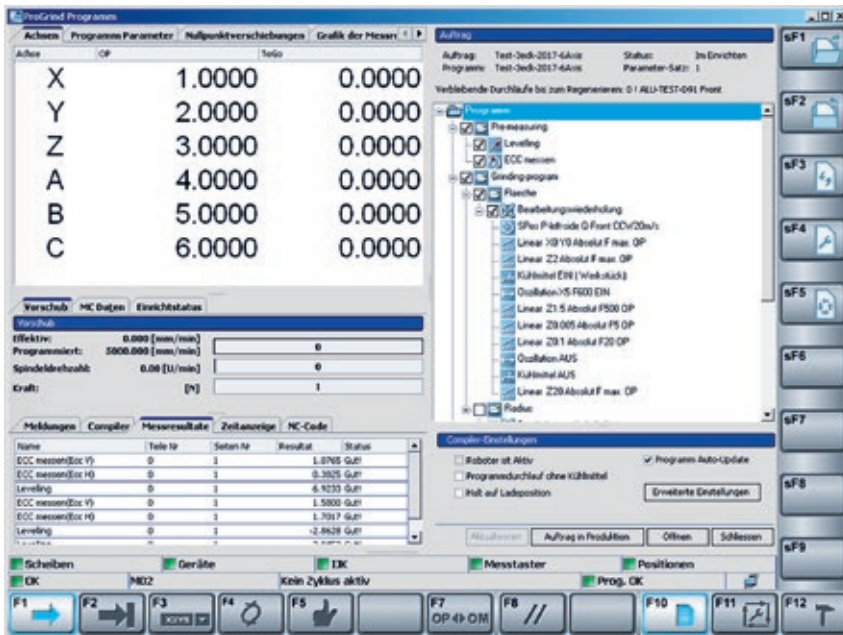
ProGrind Programm

Achsen | Programm Parameter | Nullpunktverschiebungen | Grafik der Messer

| Achse | OP | TeGo |
|---|---|---|
| X | 1.0000 | 0.0000 |
| Y | 2.0000 | 0.0000 |
| Z | 3.0000 | 0.0000 |
| A | 4.0000 | 0.0000 |
| B | 5.0000 | 0.0000 |
| C | 6.0000 | 0.0000 |

Vorschub | MC Daten | Einrichtstatus

Vorschub

Effektiv: 0.000 [mm/min]
Programmiert: 5000.000 [mm/min] 0
Spindeldrehzahl: 0.00 [U/min] 0
Kraft: [N] 1

Meldungen | Compiler | Messresultate | Zeitanzeige | NC-Code

| Name | Teile Nr | Seiten Nr | Resultat | Status |
|---|---|---|---|---|
| ECC messen(Ecc Y) | 0 | 1 | 1.0765 | Gut! |
| ECC messen(Ecc H) | 0 | 1 | 0.3825 | Gut! |
| Leveling | 0 | 1 | -6.9233 | Gut! |
| ECC messen(Ecc Y) | 0 | 1 | 1.5800 | Gut! |
| ECC messen(Ecc H) | 0 | 1 | 1.7017 | Gut! |
| Leveling | 0 | 1 | -2.8628 | Gut! |

Auftrag

Auftrag: Test-3edi-2017-6Axis Status: Im Einrichten
Programm: Test-3edi-2017-6Axis Parameter-Satz: 1

Verbleibende Durchläufe bis zum Regenerieren: 0 / ALU-TEST-091 Front

Programm
Premeasuring
Leveling
ECC messen
Grinding-program
Flaeche
Bearbeitungswiederholung
SPos Pitchside Q Front CCw/20s/s
Linear X0 Y0 Absolut F max OP
Linear Z2 Absolut F max OP
Kühlmittel EIN (Werkstück)
Oszillation X5 F600 EIN
Linear Z1.5 Absolut F500 OP
Linear Z0.005 Absolut F5 OP
Linear Z0.1 Absolut F20 OP
Oszillation AUS
Kühlmittel AUS
Linear Z20 Absolut F max OP
Radius

Compiler-Einstellungen

Roboter ist Aktiv
Programmdurchlauf ohne Kühlmittel
Halt auf Ladeposition
Programm Auto-Update
Erweiterte Einstellungen

Aktualisieren | Auftrag in Produktion | Öffnen | Schliessen

sF1
sF2
sF3
sF4
sF5
sF6
sF7
sF8
sF9

Scheiben | Geräte | IDK | Messtaster | Positionen
OK | M02 | Kein Zyklus aktiv | Prog. OK

F1 | F2 | F3 | F4 | F5 | F7 OP ⇔ OM | F8 // | F10 | F11 | F12